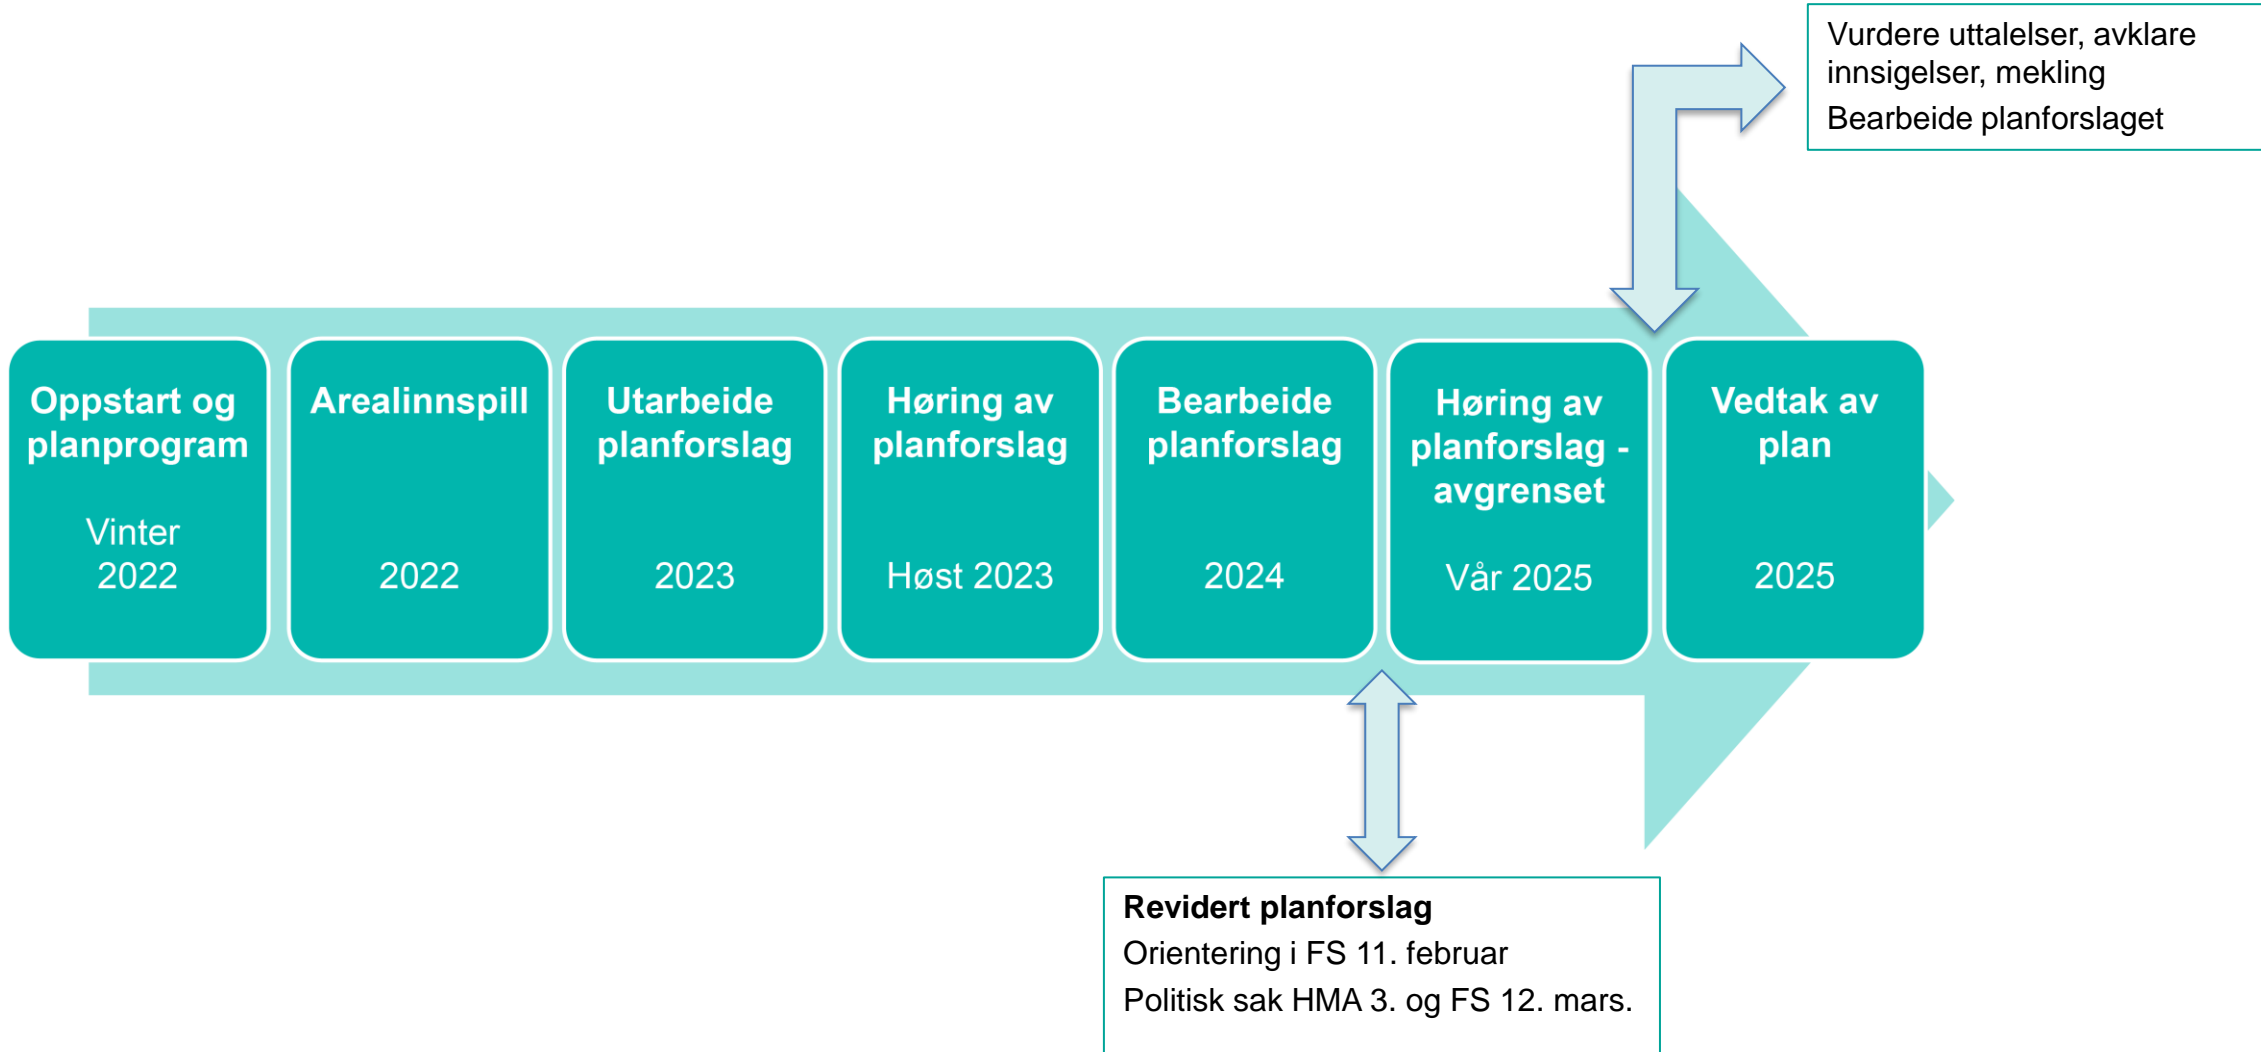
Vurdere uttalelser, avklare innsigelser, mekling

Bearbeide planforslaget

Oppstart og planprogram

Vinter 2022

Arealinnspill

2022

Utarbeide planforslag

2023

Høring av planforslag

Høst 2023

Bearbeide planforslag

2024

Høring av planforslag - avgrenset

Vår 2025

Vedtak av plan

2025

**Revidert planforslag**

Orientering i FS 11. februar

Politisk sak HMA 3. og FS 12. mars.